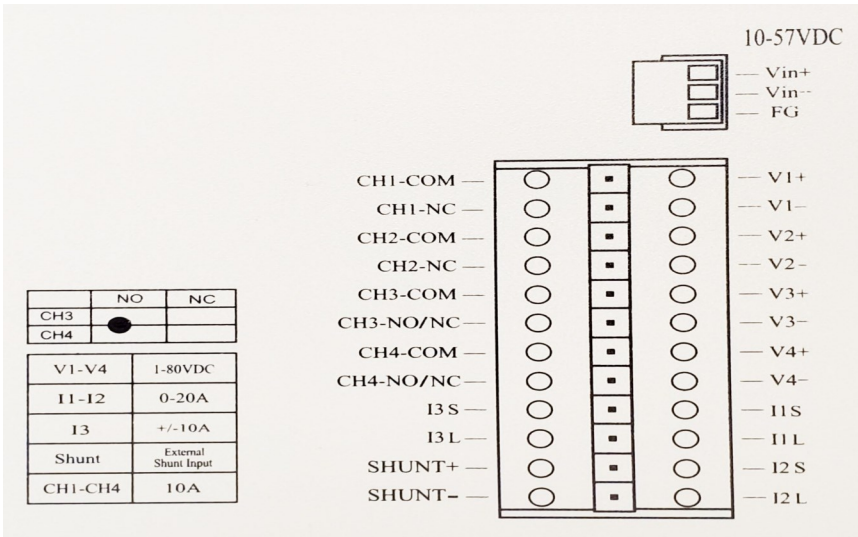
10-57VDC

Vin+
Vin–
FG

CH1-COM
CH1-NC
CH2-COM
CH2-NC
CH3-COM
CH3-NO/NC
CH4-COM
CH4-NO/NC
I3 S
I3 L
SHUNT+
SHUNT–

V1+
V1–
V2+
V2–
V3+
V3–
V4+
V4–
I1 S
I1 L
I2 S
I2 L

| | NO | NC |
|---|---|---|
| CH3 | ● | |
| CH4 | | |

| V1-V4 | 1-80VDC |
|---|---|
| I1-I2 | 0-20A |
| I3 | +/-10A |
| Shunt | External Shunt Input |
| CH1-CH4 | 10A |